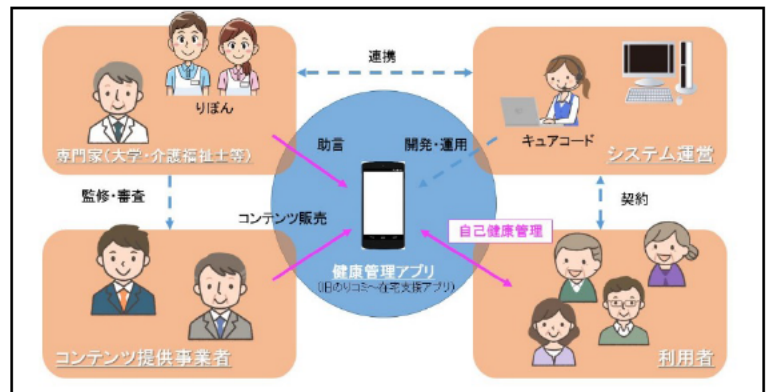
りぼん

専門家(大学・介護福祉士等)

連携

キュアコード

システム運営

助言

開発・運用

監修・審査

契約

コンテンツ販売

自己健康管理

健康管理アプリ
(旧のりコミ〜在宅支援アプリ)

コンテンツ提供事業者

利用者